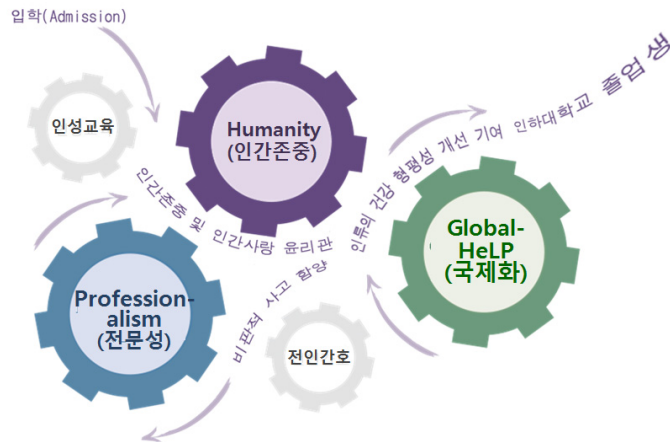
입학(Admission)

인성교육

Humanity
(인간존중)

인간존중 및 인간사랑 윤리관

인류의 건강 형평성 개선 기여 인하대학교 졸업생

Global-
HeLP
(국제화)

Profession-
alism
(전문성)

비판적 사고 함양

전인간호